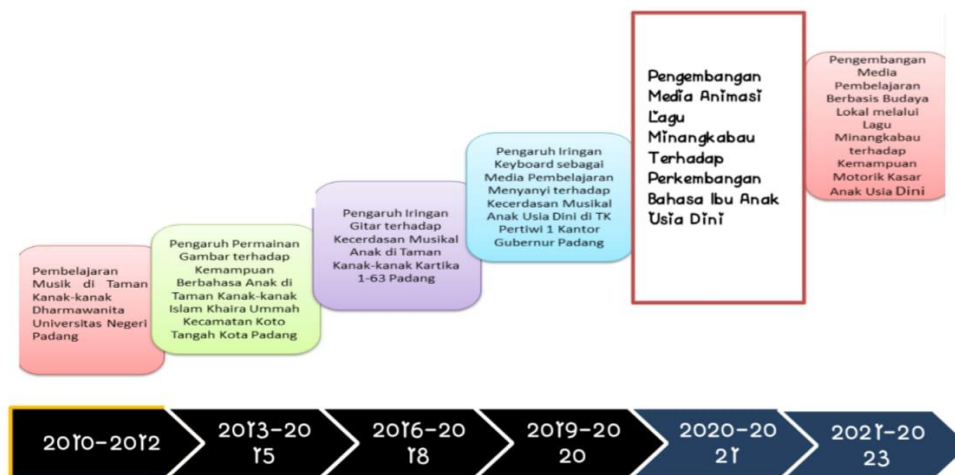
Pembelajaran Musik di Taman Kanak-kanak Dharmawanita Universitas Negeri Padang

Pengaruh Permainan Gambar terhadap Kemampuan Berbahasa Anak di Taman Kanak-kanak Islam Khaira Ummah Kecamatan Koto Tangah Kota Padang

Pengaruh Iringan Gitar terhadap Kecerdasan Musikal Anak di Taman Kanak-kanak Kartika 1-63 Padang

Pengaruh Iringan Keyboard sebagai Media Pembelajaran Menyanyi terhadap Kecerdasan Musikal Anak Usia Dini di TK Pertiwi 1 Kantor Gubernur Padang

Pengembangan Media Animasi Lagu Minangkabau Terhadap Perkembangan Bahasa Ibu Anak Usia Dini

Pengembangan Media Pembelajaran Berbasis Budaya Lokal melalui Lagu Minangkabau terhadap Kemampuan Motorik Kasar Anak Usia Dini

2010-2012

2013-2015

2016-2018

2019-2020

2020-2021

2021-2023